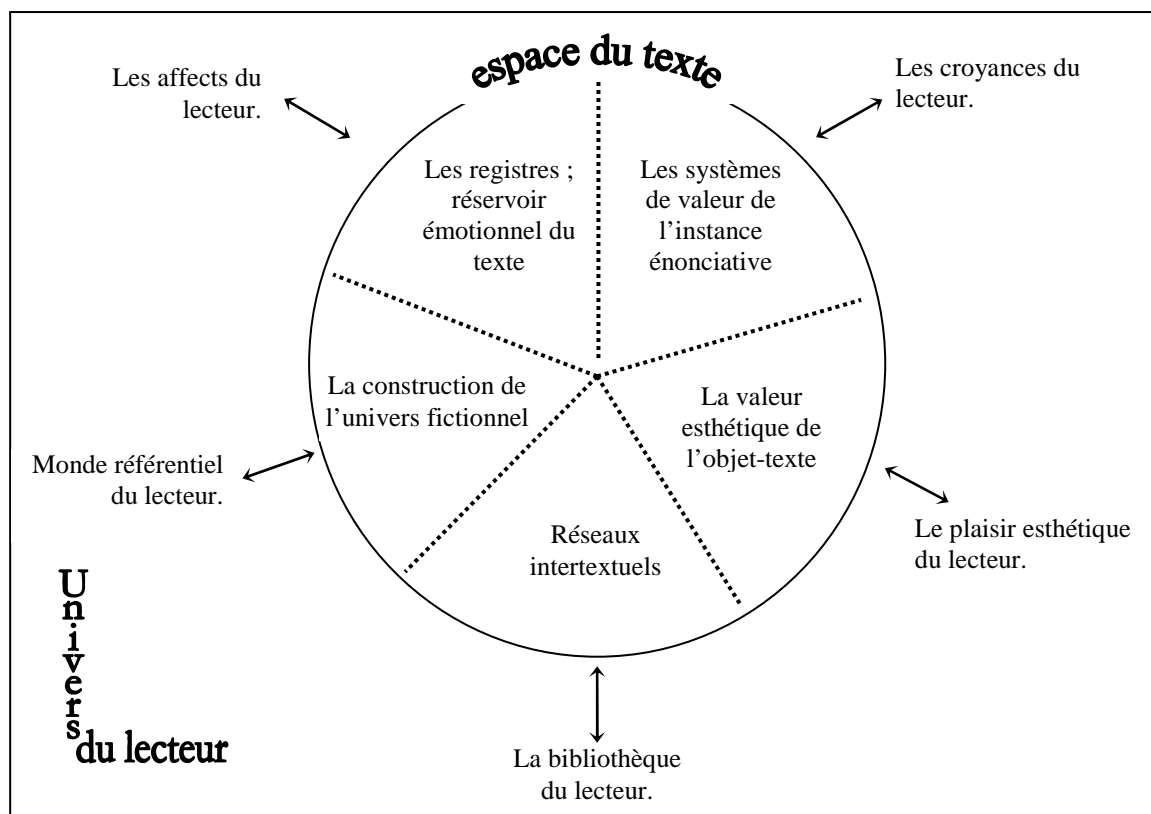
espace du texte

Les affects du lecteur.

Les croyances du lecteur.

Les registres ; réservoir émotionnel du texte

Les systèmes de valeur de l'instance énonciative

La construction de l'univers fictionnel

La valeur esthétique de l'objet-texte

Réseaux intertextuels

Monde référentiel du lecteur.

Le plaisir esthétique du lecteur.

Univers du lecteur

La bibliothèque du lecteur.